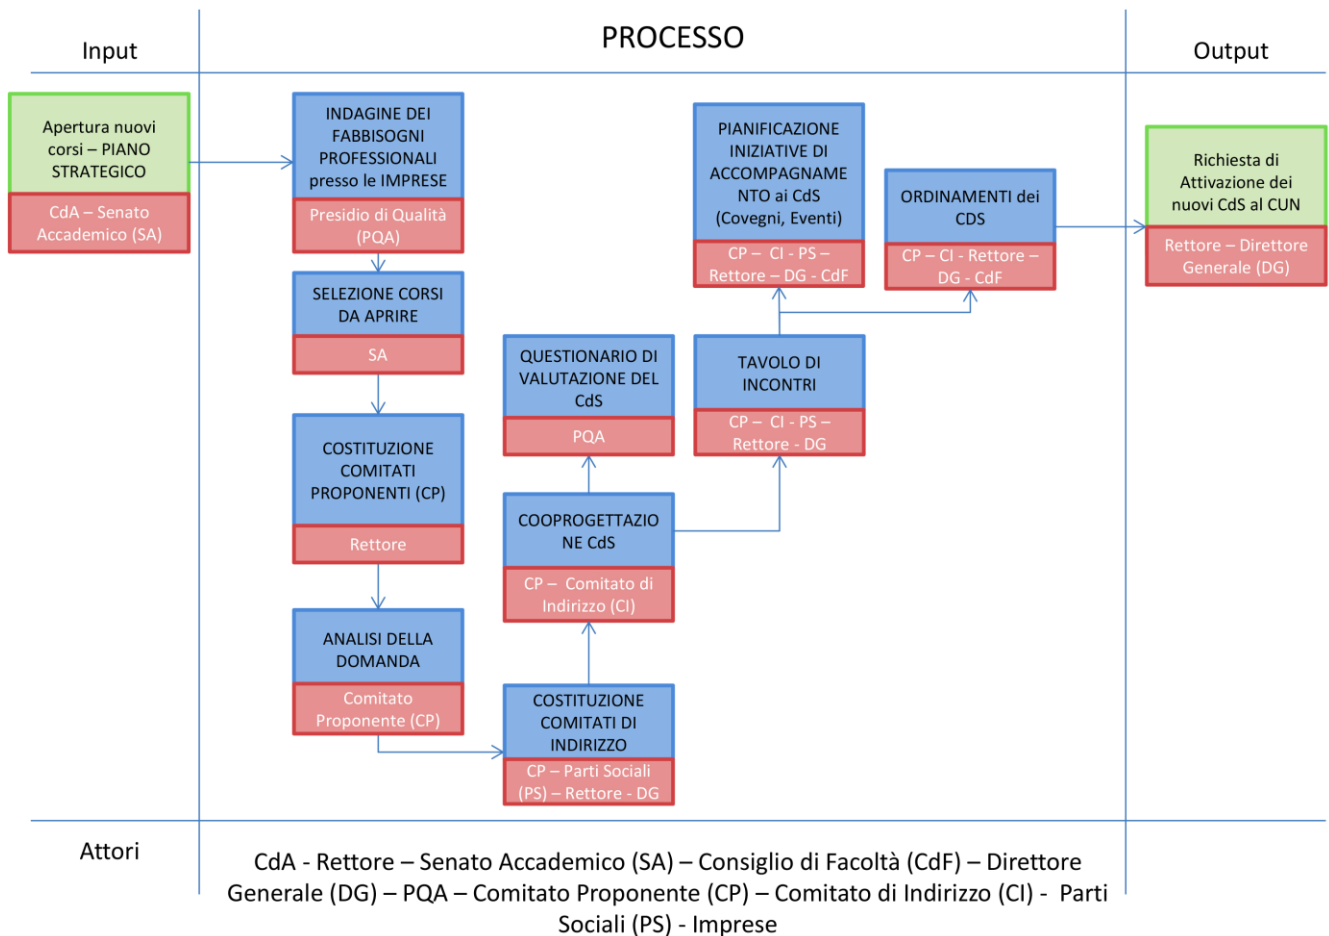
Input

PROCESSO

Output

Apertura nuovi corsi – PIANO STRATEGICO

CdA – Senato Accademico (SA)

INDAGINE DEI FABBISOGNI PROFESSIONALI presso le IMPRESE

Presidio di Qualità (PQA)

SELEZIONE CORSI DA APRIRE

SA

COSTITUZIONE COMITATI PROPONENTI (CP)

Rettore

ANALISI DELLA DOMANDA

Comitato Proponente (CP)

COSTITUZIONE COMITATI DI INDIRIZZO

CP – Parti Sociali (PS) – Rettore - DG

COOPROGETTAZIONE CdS

CP – Comitato di Indirizzo (CI)

QUESTIONARIO DI VALUTAZIONE DEL CdS

PQA

TAVOLO DI INCONTRI

CP – CI - PS – Rettore - DG

PIANIFICAZIONE INIZIATIVE DI ACCOMPAGNAMENTO ai CdS (Covegni, Eventi)

CP – CI - PS – Rettore – DG - CdF

ORDINAMENTI dei CDS

CP – CI - Rettore – DG - CdF

Richiesta di Attivazione dei nuovi CdS al CUN

Rettore – Direttore Generale (DG)

Attori

CdA - Rettore – Senato Accademico (SA) – Consiglio di Facoltà (CdF) – Direttore Generale (DG) – PQA – Comitato Proponente (CP) – Comitato di Indirizzo (CI) - Parti Sociali (PS) - Imprese